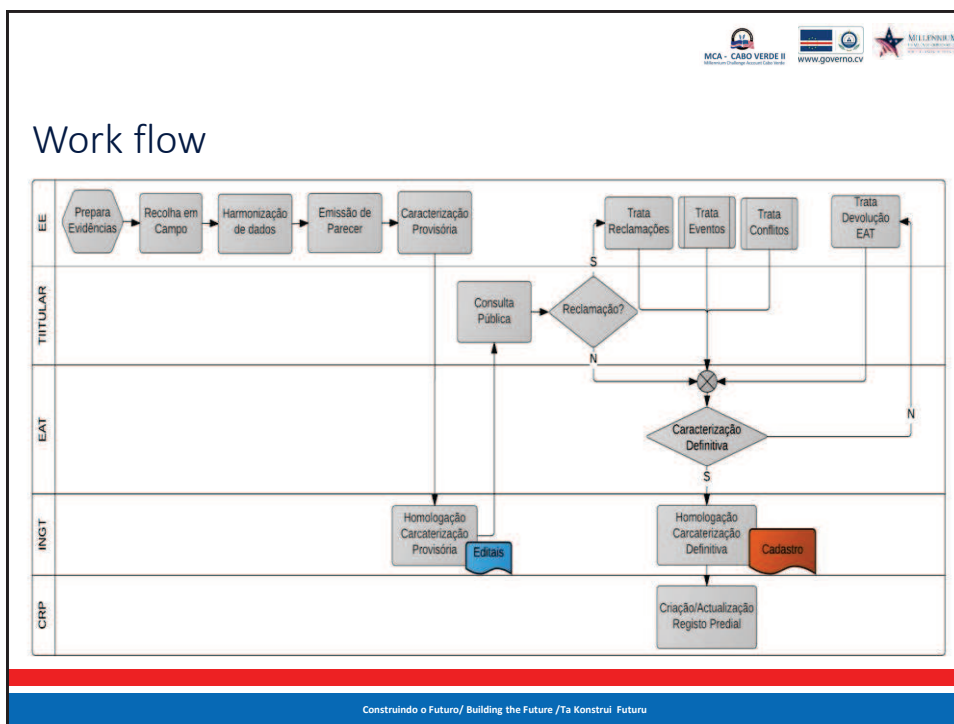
MCA - CABO VERDE II
Millennium Challenge Account Cabo Verde

www.governo.cv

MILLENNIUM

Work flow

EE

Prepara Evidências

Recolha em Campo

Harmonização de dados

Emissão de Parecer

Caracterização Provisória

Trata Reclamações

Trata Eventos

Trata Conflitos

Trata Devolução EAT

TIITULAR

Consulta Pública

Reclamação?

S

N

EAT

Caracterização Definitiva

N

S

INGT

Homologação Carcaterização Provisória

Editais

Homologação Carcaterização Definitiva

Cadastro

CRP

Criação/Actualização Registo Predial

Construindo o Futuro/ Building the Future /Ta Konstrui Futuru